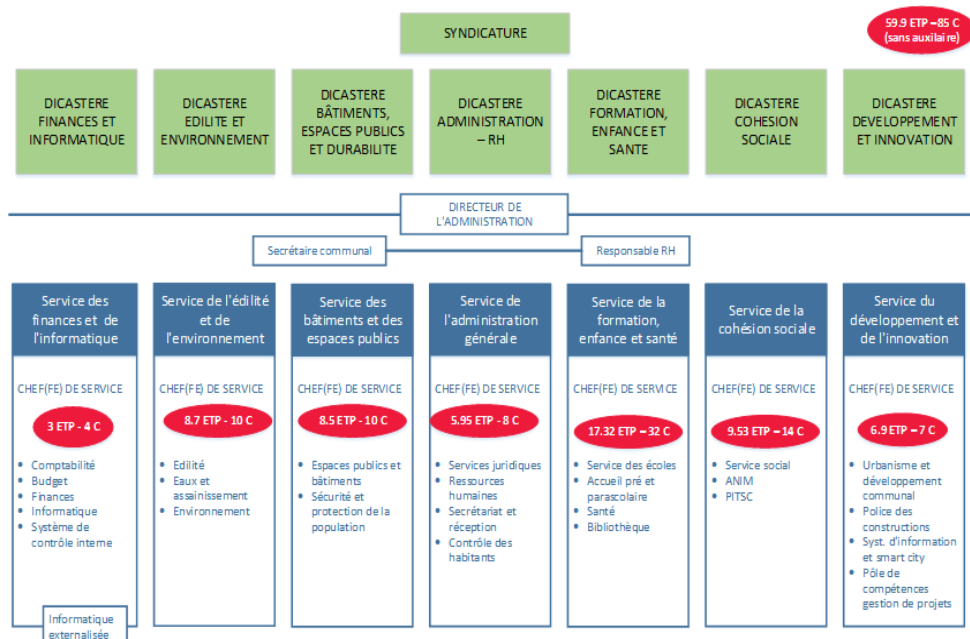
SYNDICATURE

59.9 ETP – 85 C (sans auxiliaire)

DICASTERE FINANCES ET INFORMATIQUE

DICASTERE EDILITE ET ENVIRONNEMENT

DICASTERE BÂTIMENTS, ESPACES PUBLICS ET DURABILITE

DICASTERE ADMINISTRATION – RH

DICASTERE FORMATION, ENFANCE ET SANTE

DICASTERE COHESION SOCIALE

DICASTERE DEVELOPPEMENT ET INNOVATION

DIRECTEUR DE L'ADMINISTRATION

Secrétaire communal

Responsable RH

Service des finances et de l'informatique

CHEF(FE) DE SERVICE

3 ETP - 4 C

- Comptabilité
- Budget
- Finances
- Informatique
- Système de contrôle interne

Informatique externalisée

Service de l'édilité et de l'environnement

CHEF(FE) DE SERVICE

8.7 ETP - 10 C

- Edilité
- Eaux et assainissement
- Environnement

Service des bâtiments et des espaces publics

CHEF(FE) DE SERVICE

8.5 ETP - 10 C

- Espaces publics et bâtiments
- Sécurité et protection de la population

Service de l'administration générale

CHEF(FE) DE SERVICE

5.95 ETP - 8 C

- Services juridiques
- Ressources humaines
- Secrétariat et réception
- Contrôle des habitants

Service de la formation, enfance et santé

CHEF(FE) DE SERVICE

17.32 ETP – 32 C

- Service des écoles
- Accueil pré et parascolaire
- Santé
- Bibliothèque

Service de la cohésion sociale

CHEF(FE) DE SERVICE

9.53 ETP – 14 C

- Service social
- ANIM
- PITSC

Service du développement et de l'innovation

CHEF(FE) DE SERVICE

6.9 ETP – 7 C

- Urbanisme et développement communal
- Police des constructions
- Syst. d'information et smart city
- Pôle de compétences gestion de projets